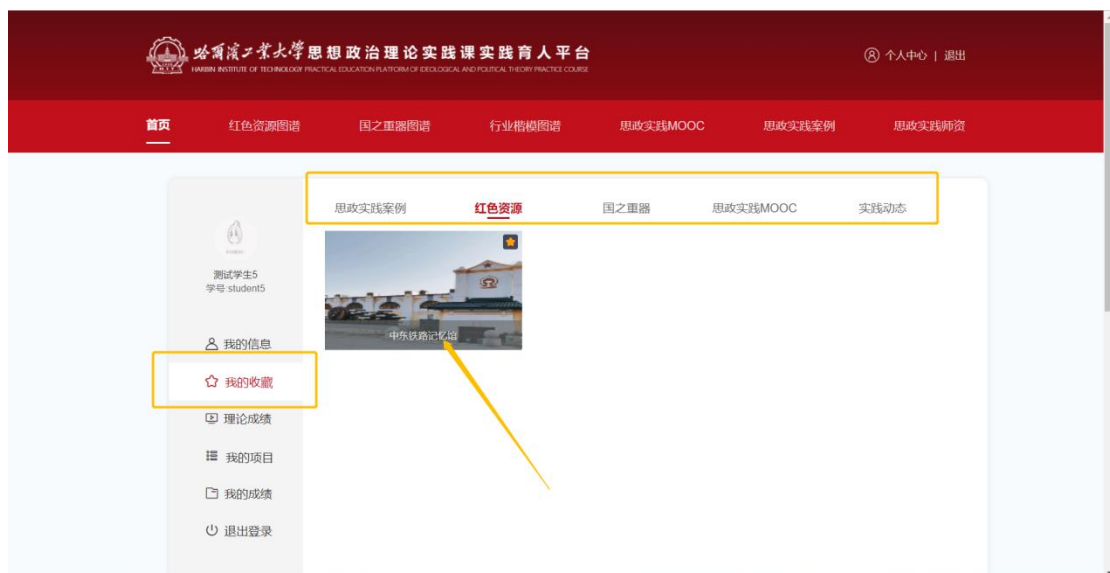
哈爾濱工業大學思想政治理论实践课实践育人平台
HARBIN INSTITUTE OF TECHNOLOGY PRACTICAL EDUCATION PLATFORM OF IDEOLOGICAL AND POLITICAL THEORY PRACTICE COURSE

个人中心 | 退出

首页 红色资源图谱 国之重器图谱 行业楷模图谱 思政实践MOOC 思政实践案例 思政实践师资

思政实践案例 红色资源 国之重器 思政实践MOOC 实践动态

测试学生5
学号:student5

我的信息
我的收藏
理论成绩
我的项目
我的成绩
退出登录

中东铁路记忆馆